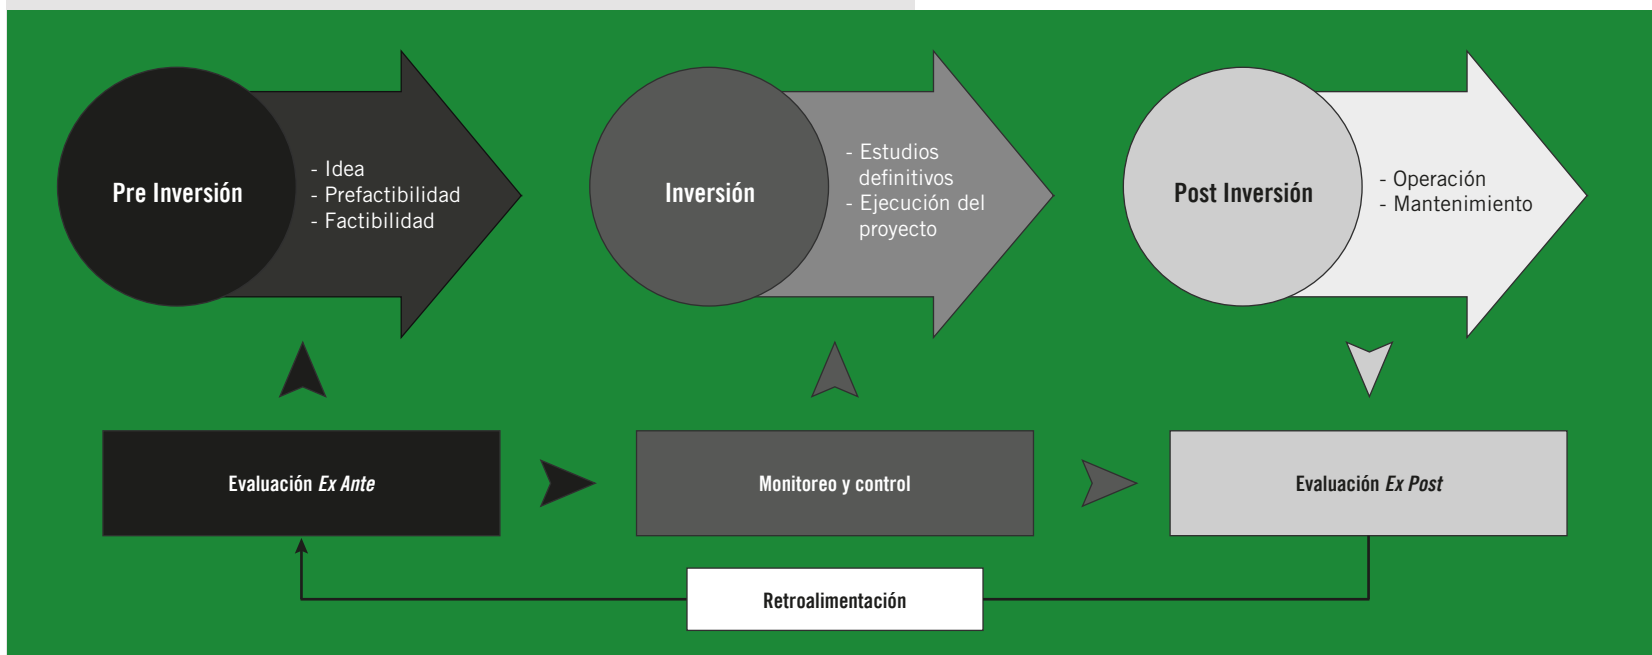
Pre Inversión

- Idea
- Prefactibilidad
- Factibilidad

Inversión

- Estudios definitivos
- Ejecución del proyecto

Post Inversión

- Operación
- Mantenimiento

Evaluación *Ex Ante*

Monitoreo y control

Evaluación *Ex Post*

Retroalimentación